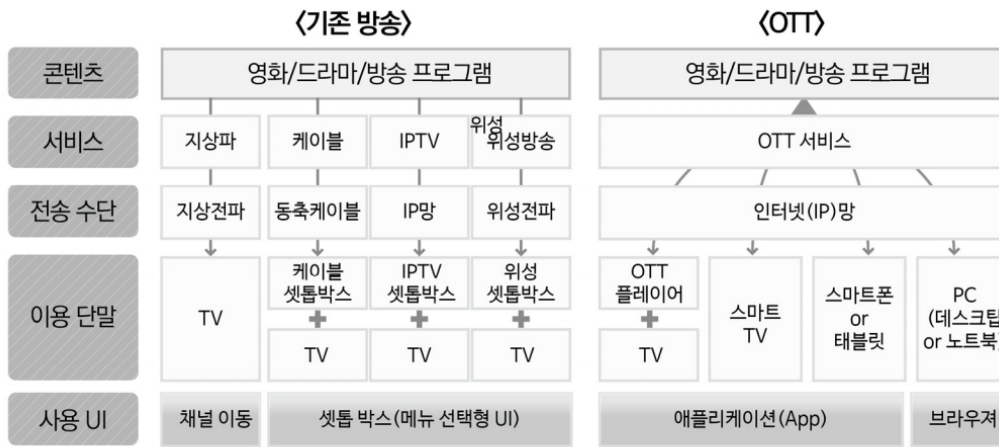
〈기존 방송〉

〈OTT〉

| | | | | |
|---|---|---|---|---|
| 콘텐츠 | 영화/드라마/방송 프로그램 | | | |
| 서비스 | 지상파 | 케이블 | IPTV | 위성 위성방송 |
| 전송 수단 | 지상전파 | 동축케이블 | IP망 | 위성전파 |
| 이용 단말 | TV | 케이블 셋톱박스 + TV | IPTV 셋톱박스 + TV | 위성 셋톱박스 + TV |
| 사용 UI | 채널 이동 | 셋톱 박스(메뉴 선택형 UI) | | |

| | | | |
|---|---|---|---|
| 영화/드라마/방송 프로그램 | | | |
| OTT 서비스 | | | |
| 인터넷(IP)망 | | | |
| OTT 플레이어 + TV | 스마트 TV | 스마트폰 or 태블릿 | PC (데스크탑 or 노트북) |
| 애플리케이션(App) | | | 브라우저 |